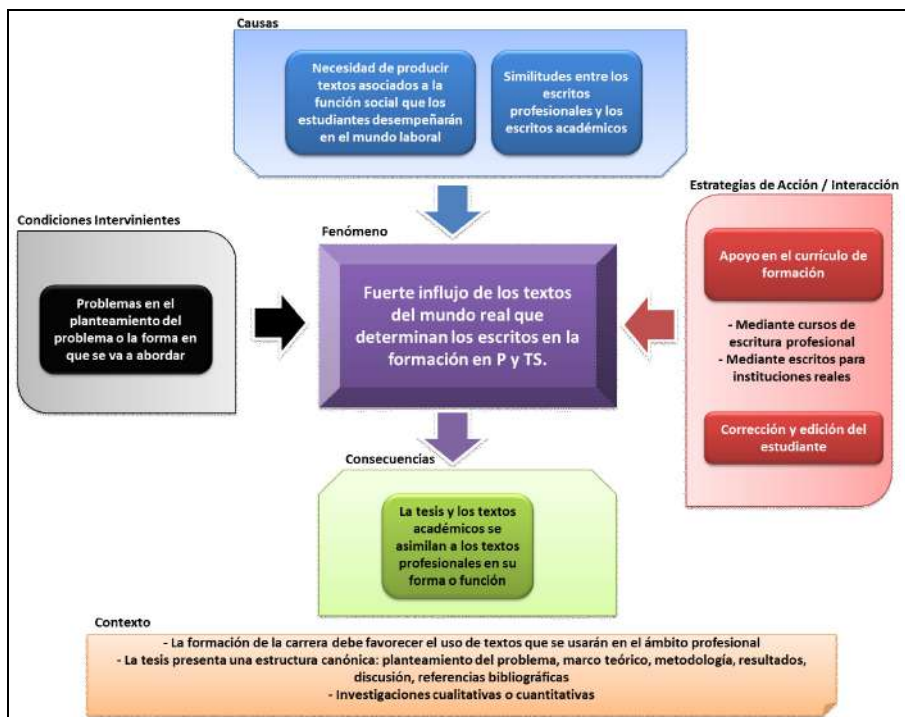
Causas

Necesidad de producir textos asociados a la función social que los estudiantes desempeñarán en el mundo laboral

Similitudes entre los escritos profesionales y los escritos académicos

Condiciones Intervinientes

Problemas en el planteamiento del problema o la forma en que se va a abordar

Fenómeno

Fuerte influjo de los textos del mundo real que determinan los escritos en la formación en P y TS.

Estrategias de Acción / Interacción

Apoyo en el currículo de formación

- Mediante cursos de escritura profesional
- Mediante escritos para instituciones reales

Corrección y edición del estudiante

Consecuencias

La tesis y los textos académicos se asimilan a los textos profesionales en su forma o función

Contexto

- La formación de la carrera debe favorecer el uso de textos que se usarán en el ámbito profesional
- La tesis presenta una estructura canónica: planteamiento del problema, marco teórico, metodología, resultados, discusión, referencias bibliográficas
- Investigaciones cualitativas o cuantitativas